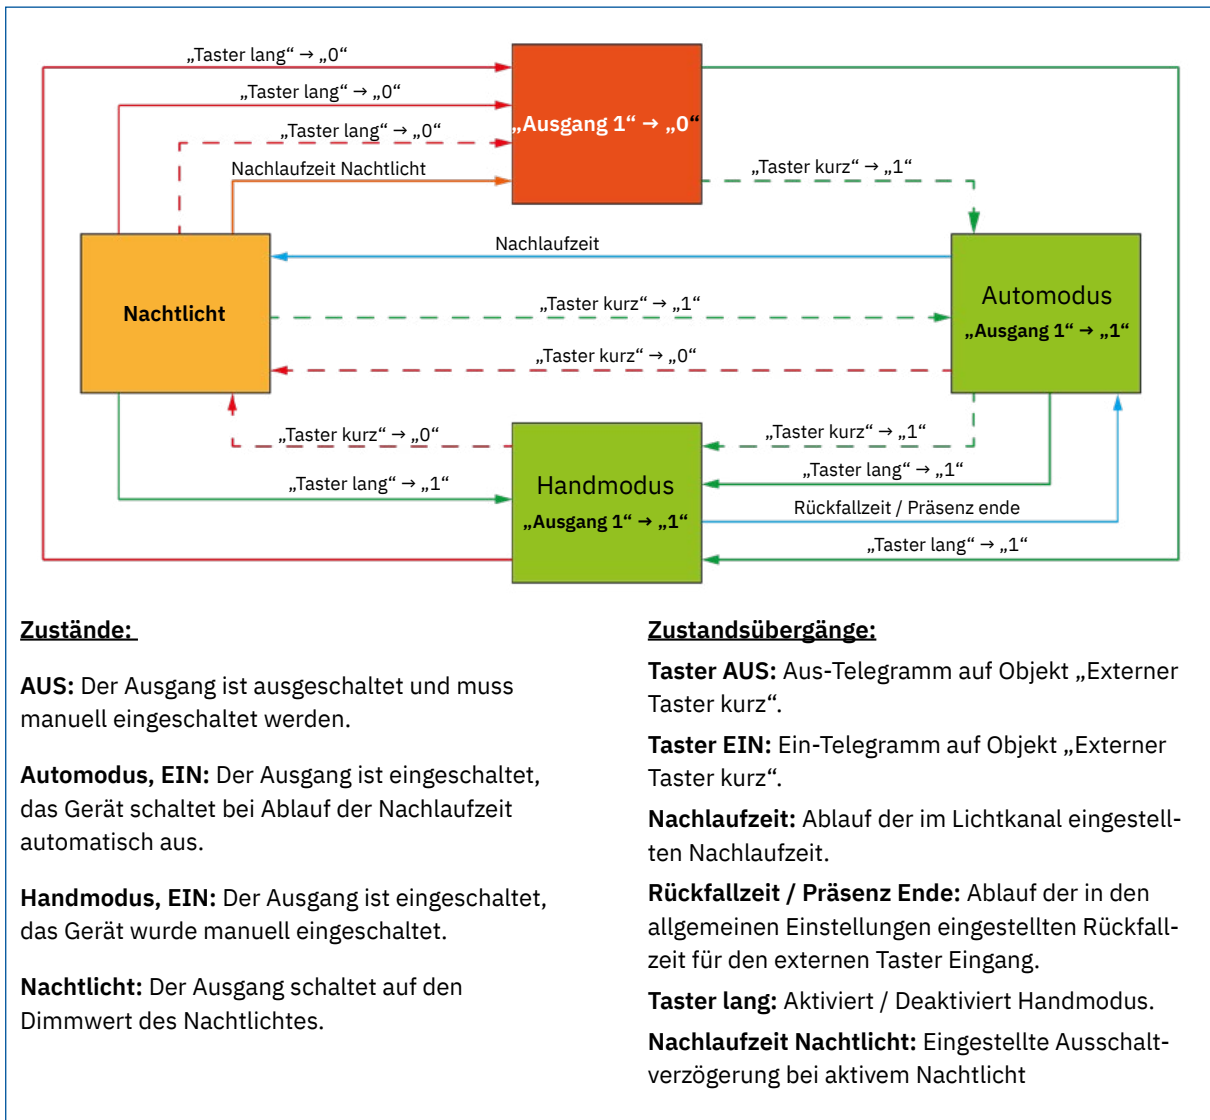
„Taster lang“ → „0“
„Taster lang“ → „0“
„Taster lang“ → „0“
Nachlaufzeit Nachtlicht
„Ausgang 1“ → „0“
„Taster kurz“ → „1“
Nachlaufzeit
Nachtlicht
„Taster kurz“ → „1“
Automodus
„Ausgang 1“ → „1“
„Taster kurz“ → „0“
„Taster kurz“ → „0“
„Taster kurz“ → „1“
„Taster lang“ → „1“
Handmodus
„Ausgang 1“ → „1“
„Taster lang“ → „1“
Rückfallzeit / Präsenz ende
„Taster lang“ → „1“

Zustände:

AUS: Der Ausgang ist ausgeschaltet und muss manuell eingeschaltet werden.

Automodus, EIN: Der Ausgang ist eingeschaltet, das Gerät schaltet bei Ablauf der Nachlaufzeit automatisch aus.

Handmodus, EIN: Der Ausgang ist eingeschaltet, das Gerät wurde manuell eingeschaltet.

Nachtlicht: Der Ausgang schaltet auf den Dimmwert des Nachtlichtes.

Zustandsübergänge:

Taster AUS: Aus-Telegramm auf Objekt „Externer Taster kurz“.

Taster EIN: Ein-Telegramm auf Objekt „Externer Taster kurz“.

Nachlaufzeit: Ablauf der im Lichtkanal eingestellten Nachlaufzeit.

Rückfallzeit / Präsenz Ende: Ablauf der in den allgemeinen Einstellungen eingestellten Rückfallzeit für den externen Taster Eingang.

Taster lang: Aktiviert / Deaktiviert Handmodus.

Nachlaufzeit Nachtlicht: Eingestellte Ausschaltverzögerung bei aktivem Nachtlicht